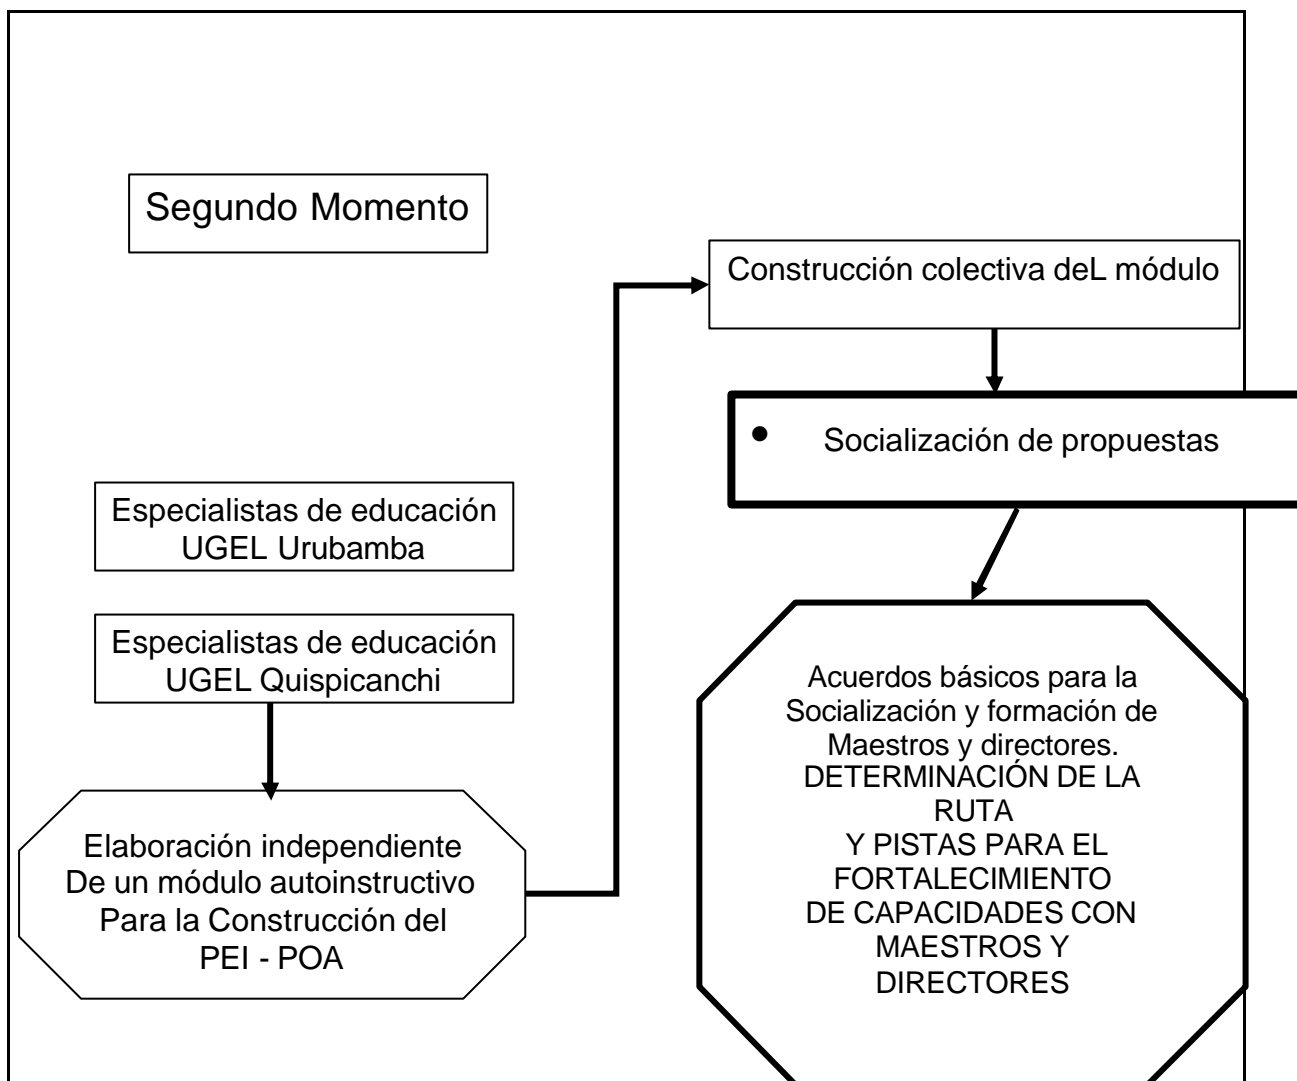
Segundo Momento

Construcción colectiva deL módulo

• Socialización de propuestas

Especialistas de educación UGEL Urubamba

Especialistas de educación UGEL Quispicanchi

Elaboración independiente De un módulo autoinstructivo Para la Construcción del PEI - POA

Acuerdos básicos para la Socialización y formación de Maestros y directores. DETERMINACIÓN DE LA RUTA Y PISTAS PARA EL FORTALECIMIENTO DE CAPACIDADES CON MAESTROS Y DIRECTORES